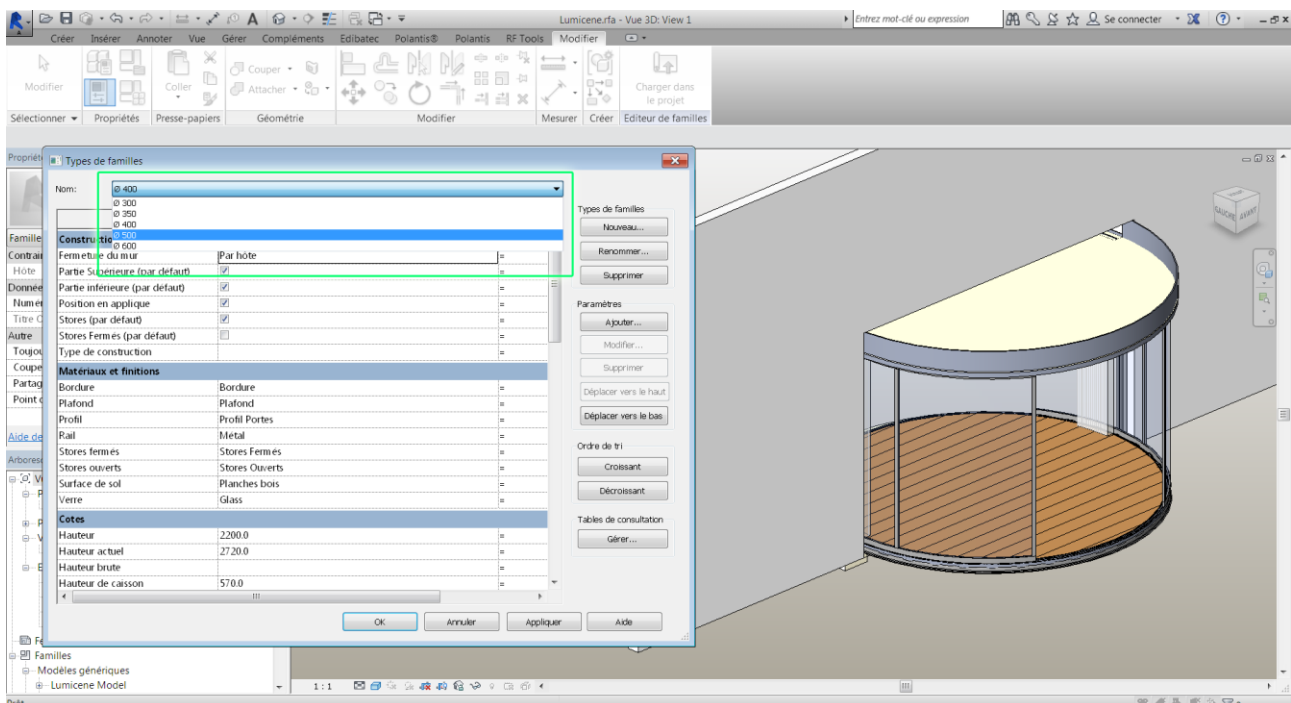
Lumicene.rfa - Vue 3D: View 1
Entrez mot-clé ou expression
Se connecter

Créer Insérer Annoter Vue Gérer Compléments Edibatec Polantis® Polantis RF Tools Modifier

Modifier
Coller
Couper
Attacher
Charger dans le projet
Sélectionner Propriétés Presse-papiers Géométrie Modifier Mesurer Créer Editeur de familles

Propriété
Types de familles

Nom: Ø 400
Ø 300
Ø 350
Ø 400
Ø 500
Ø 600

| Paramètre | Valeur | |
|---|---|---|
| Constructio | | |
| Fermeture du mur | Par hôte | = |
| Partie Supérieure (par defaut) | ☑ | = |
| Partie inferieure (par defaut) | ☑ | = |
| Position en applique | ☑ | = |
| Stores (par défaut) | ☑ | = |
| Stores Fermés (par défaut) | ☐ | = |
| Type de construction | | = |
| Matériaux et finitions | | |
| Bordure | Bordure | = |
| Plafond | Plafond | = |
| Profil | Profil Portes | = |
| Rail | Métal | = |
| Stores fermés | Stores Fermés | = |
| Stores ouverts | Stores Ouverts | = |
| Surface de sol | Planches bois | = |
| Verre | Glass | = |
| Cotes | | |
| Hauteur | 2200.0 | = |
| Hauteur actuel | 2720.0 | = |
| Hauteur brute | | = |
| Hauteur de caisson | 570.0 | = |

Types de familles
Nouveau...
Renommer...
Supprimer
Paramètres
Ajouter...
Modifier...
Supprimer
Déplacer vers le haut
Déplacer vers le bas
Ordre de tri
Croissant
Décroissant
Tables de consultation
Gérer...

OK Annuler Appliquer Aide

Famille
Contrai
Hôte
Donnée
Numé
Titre C
Autre
Toujou
Coupe
Partag
Point d
Aide de
Arbores

GAUCHE AVANT

Familles
Modèles génériques
Lumicene Model
1 : 1